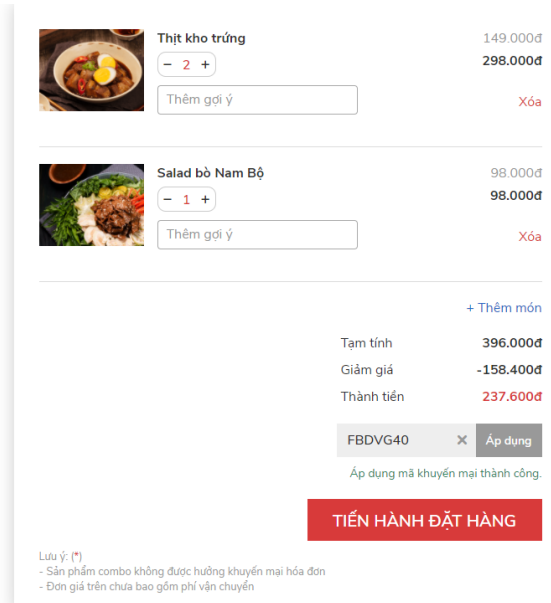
Thịt kho trứng
− 2 +
Thêm gợi ý
149.000đ
298.000đ
Xóa

Salad bò Nam Bộ
− 1 +
Thêm gợi ý
98.000đ
98.000đ
Xóa

+ Thêm món

| Tạm tính | 396.000đ |
|---|---|
| Giảm giá | -158.400đ |
| Thành tiền | 237.600đ |

FBDVG40 × Áp dụng

Áp dụng mã khuyến mại thành công.

TIẾN HÀNH ĐẶT HÀNG

Lưu ý: (*)
- Sản phẩm combo không được hưởng khuyến mại hóa đơn
- Đơn giá trên chưa bao gồm phí vận chuyển